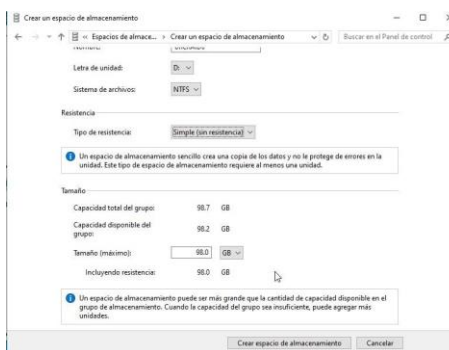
Crear un espacio de almacenamiento

« Espacios de almace... › Crear un espacio de almacenamiento

Buscar en el Panel de control

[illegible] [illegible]

Letra de unidad: D:

Sistema de archivos: NTFS

Resistencia

Tipo de resistencia: Simple (sin resistencia)

Un espacio de almacenamiento sencillo crea una copia de los datos y no le protege de errores en la unidad. Este tipo de espacio de almacenamiento requiere al menos una unidad.

Tamaño

Capacidad total del grupo: 98.7 GB

Capacidad disponible del grupo: 98.2 GB

Tamaño (máximo): 98.0 GB

Incluyendo resistencia: 98.0 GB

Un espacio de almacenamiento puede ser más grande que la cantidad de capacidad disponible en el grupo de almacenamiento. Cuando la capacidad del grupo sea insuficiente, puede agregar más unidades.

Crear espacio de almacenamiento

Cancelar